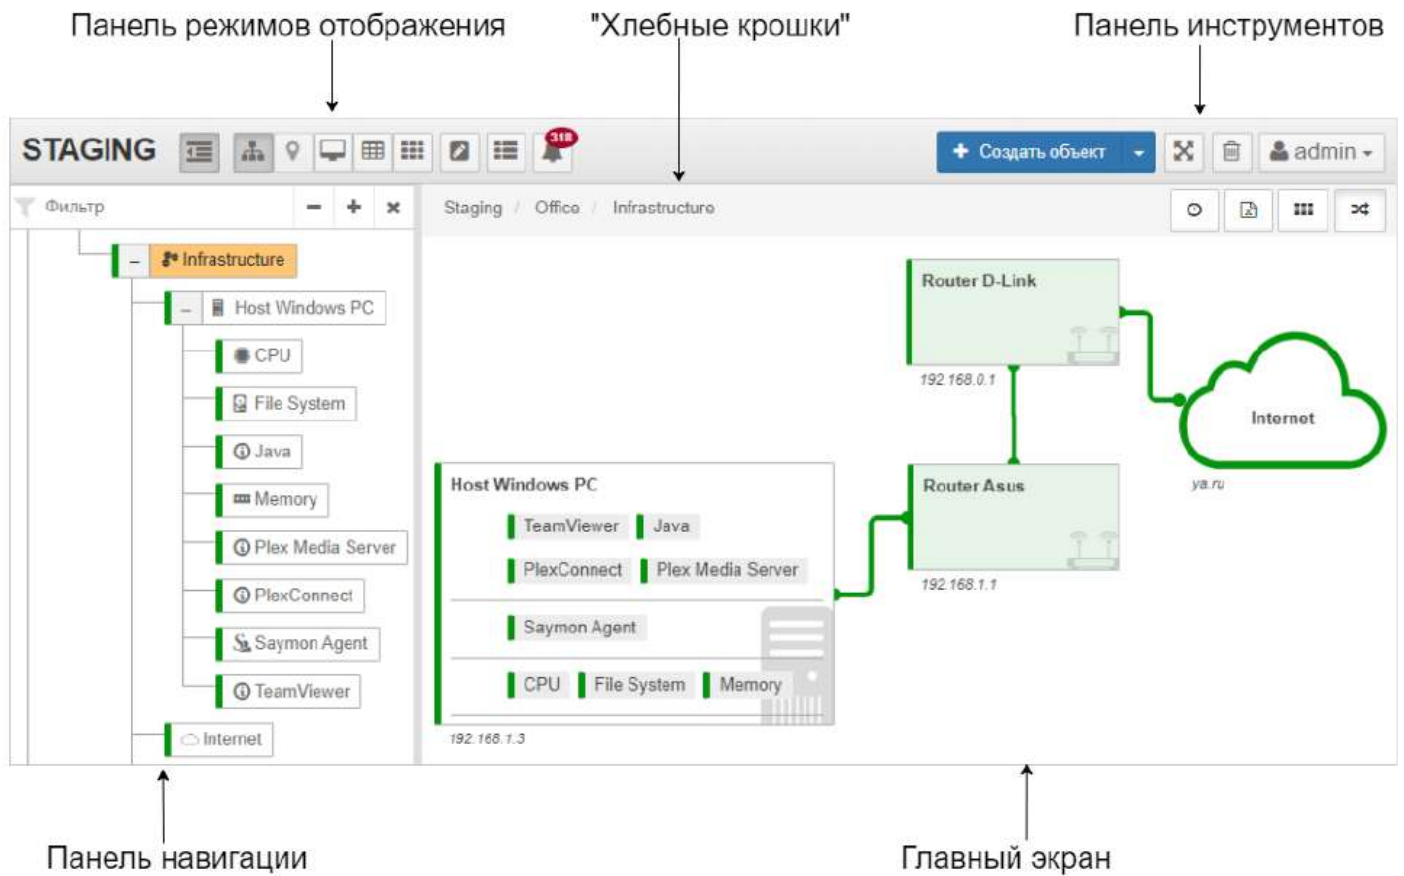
Панель режимов отображения
"Хлебные крошки"
Панель инструментов

STAGING
318
Создать объект
admin

Фильтр
Staging / Office / Infrastructure

Infrastructure
Host Windows PC
CPU
File System
Java
Memory
Plex Media Server
PlexConnect
Saymon Agent
TeamViewer
Internet

Router D-Link
192.168.0.1
Internet
ya.ru
Router Asus
192.168.1.1
Host Windows PC
TeamViewer
Java
PlexConnect
Plex Media Server
Saymon Agent
CPU
File System
Memory
192.168.1.3

Панель навигации
Главный экран